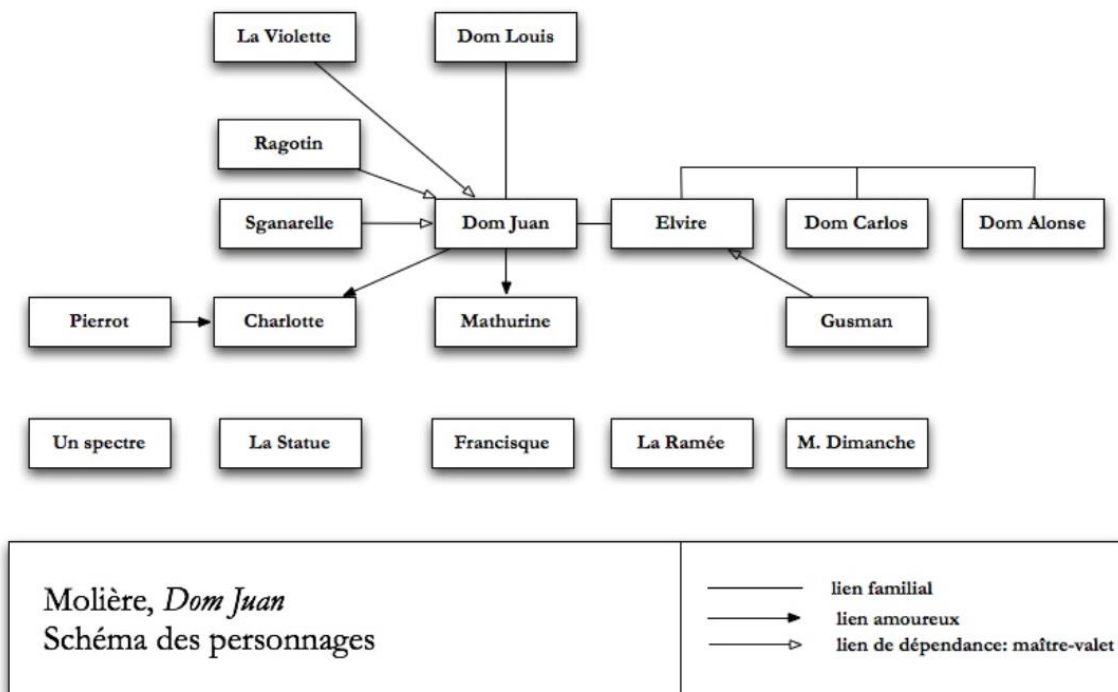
La Violette

Dom Louis

Ragotin

Sganarelle

Dom Juan

Elvire

Dom Carlos

Dom Alonse

Pierrot

Charlotte

Mathurine

Gusman

Un spectre

La Statue

Francisque

La Ramée

M. Dimanche

Molière, *Dom Juan*
Schéma des personnages

lien familial
lien amoureux
lien de dépendance: maître-valet